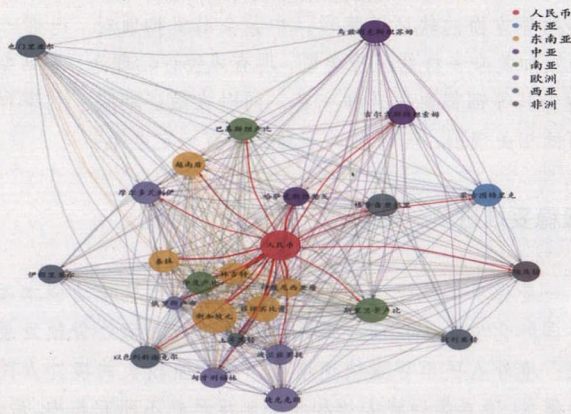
人民币
东亚
东南亚
中亚
南亚
欧洲
西亚
非洲

也门里亚尔
乌兹别克斯坦苏姆
吉尔吉斯斯坦索姆
巴基斯坦卢比
越南盾
摩尔多瓦列伊
哈萨克斯坦坚戈
格鲁吉亚拉里
蒙古图格里克
人民币
泰铢
伊朗里亚尔
埃及镑
林吉特
印度卢比
新加坡元
斯里兰卡卢比
俄罗斯卢布
以色列新谢克尔
匈牙利福林
波兰兹罗提
科威特第纳尔
波兰兹罗提